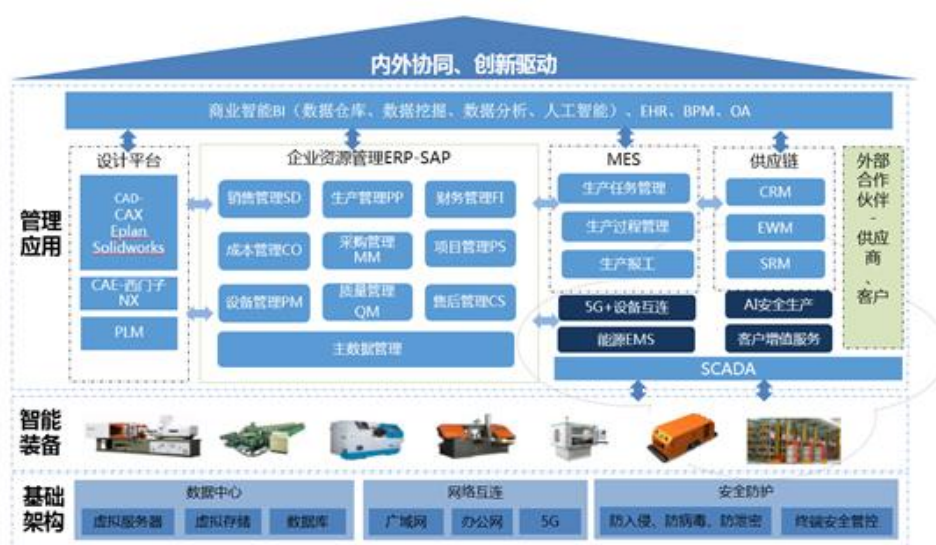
内外协同、创新驱动

商业智能BI（数据仓库、数据挖掘、数据分析、人工智能）、EHR、BPM、OA

管理应用

设计平台

CAD-CAX
Eplan
Solidworks

CAE-西门子NX

PLM

企业资源管理ERP-SAP

销售管理SD
生产管理PP
财务管理FI
成本管理CO
采购管理MM
项目管理PS
设备管理PM
质量管理QM
售后管理CS
主数据管理

MES

生产任务管理
生产过程管理
生产报工

供应链

CRM
EWM
SRM

外部合作伙伴-供应商-客户

5G+设备互连
AI安全生产
能源EMS
客户增值服务

SCADA

智能装备

基础架构

数据中心
虚拟服务器
虚拟存储
数据库

网络互连
广域网
办公网
5G

安全防护
防入侵、防病毒、防泄密
终端安全管控